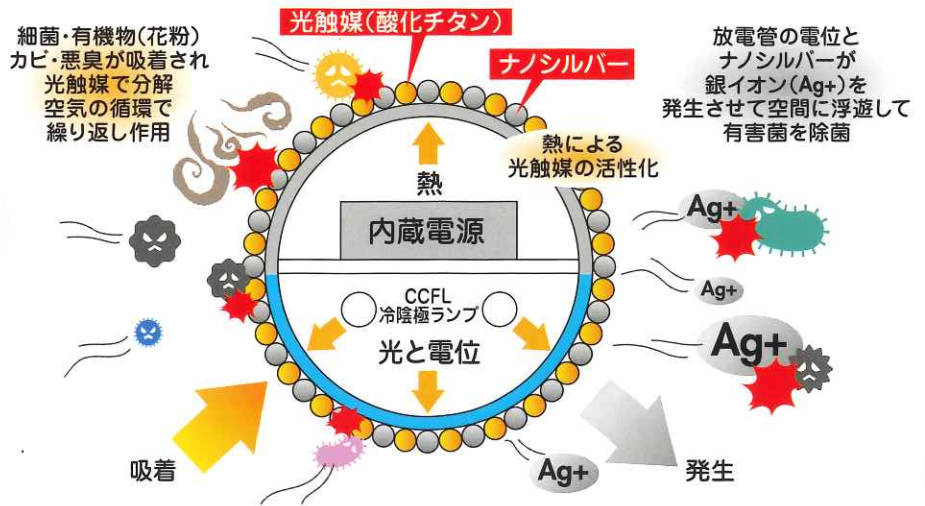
細菌・有機物(花粉)
カビ・悪臭が吸着され
光触媒で分解
空気の循環で
繰り返し作用

光触媒(酸化チタン)

ナノシルバー

放電管の電位と
ナノシルバーが
銀イオン(Ag+)を
発生させて空間に浮遊して
有害菌を除菌

熱による
光触媒の活性化

熱

内蔵電源

CCFL
冷陰極ランプ

光と電位

Ag+

Ag+

Ag+

Ag+

吸着

発生